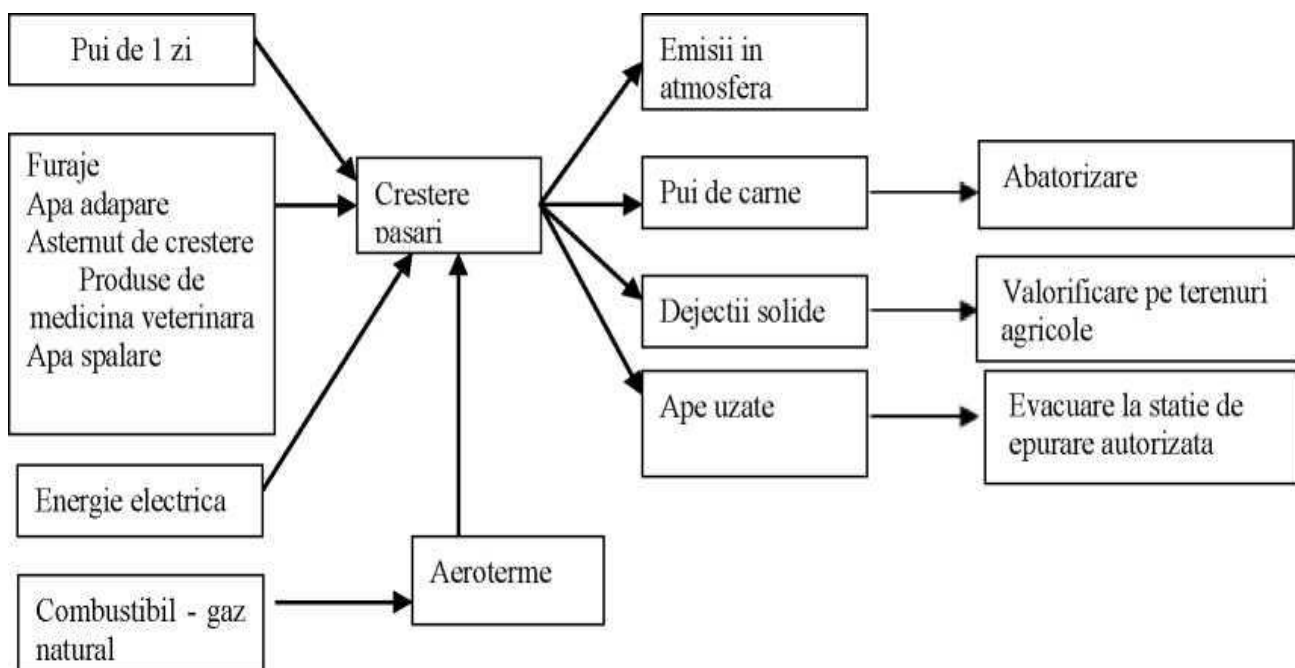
Pui de 1 zi

Furaje
Apa adapare
Asternut de crestere
Produse de medicina veterinara
Apa spalare

Energie electrica

Combustibil - gaz natural

Aeroterme

Crestere pasari

Emisii in atmosfera

Pui de carne

Abatorizare

Dejectii solide

Valorificare pe terenuri agricole

Ape uzate

Evacuare la statie de epurare autorizata